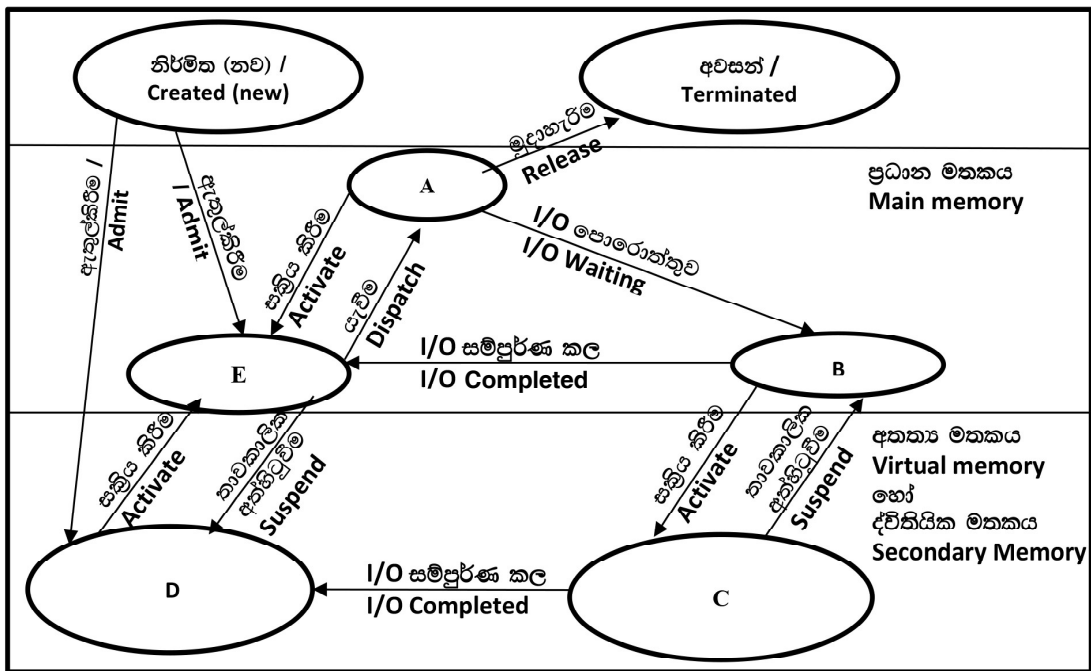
නිර්මිත (නව) /
Created (new)

අවසන් /
Terminated

මුදාහැරීම
Release

ප්‍රධාන මතකය
Main memory

A

ඇතුල්කිරීම /
Admit

ඇතුල්කිරීම
/ Admit

සක්‍රිය කිරීම
Activate

යැවීම
Dispatch

I/O පොරොත්තුව
I/O Waiting

I/O සම්පූර්ණ කල
I/O Completed

E

B

සක්‍රිය කිරීම
Activate

තාවකාලික අත්හිටුවීම
Suspend

සක්‍රිය කිරීම
Activate

තාවකාලික අත්හිටුවීම
Suspend

අතථ්‍ය මතකය
Virtual memory
හෝ
ද්විතියික මතකය
Secondary Memory

I/O සම්පූර්ණ කල
I/O Completed

D

C